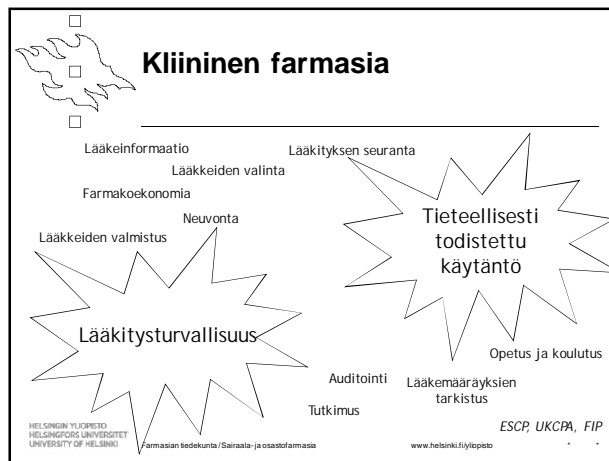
Kliininen farmasia

Lääkeinformaatio

Lääkkeiden valinta

Lääkityksen seuranta

Farmakoekonomia

Neuvonta

Lääkkeiden valmistus

Tieteellisesti todistettu käytäntö

Lääkitysturvallisuus

Opetus ja koulutus

Auditointi

Lääkemääräyksien tarkistus

Tutkimus

ESCP, UKCPA, FIP

HELSINGIN YLIOPISTO
HELSINGFORS UNIVERSITET
UNIVERSITY OF HELSINKI

Farmasian tiedekunta / Sairaala- ja osastofarmasia

www.helsinki.fi/yliopisto